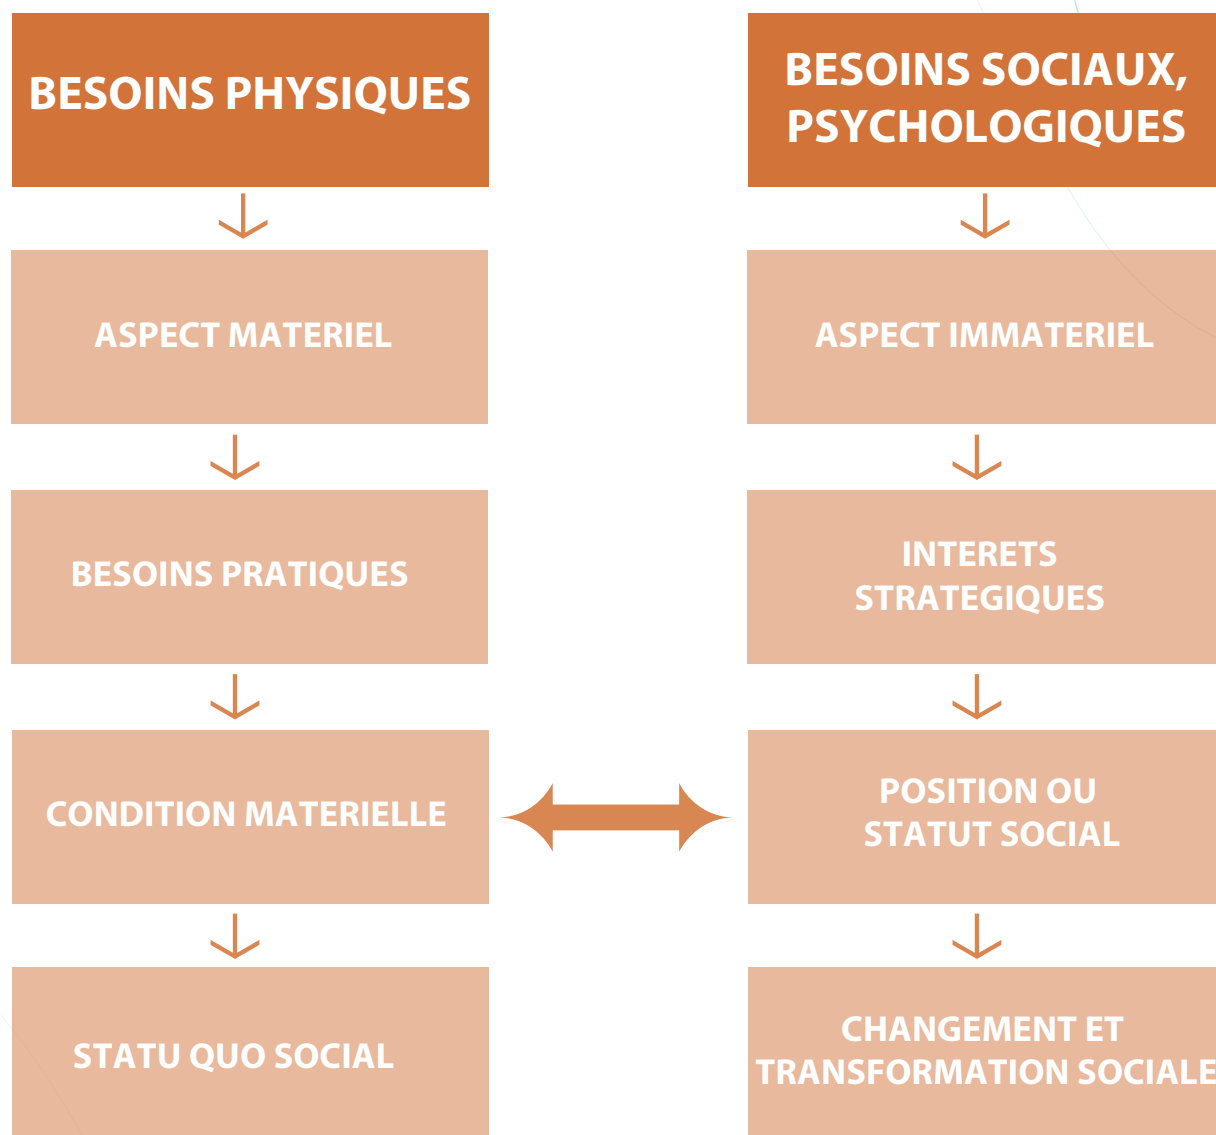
BESOINS PHYSIQUES

ASPECT MATERIEL

BESOINS PRATIQUES

CONDITION MATERIELLE

STATU QUO SOCIAL

BESOINS SOCIAUX, PSYCHOLOGIQUES

ASPECT IMMATERIEL

INTERETS STRATEGIQUES

POSITION OU STATUT SOCIAL

CHANGEMENT ET TRANSFORMATION SOCIALE